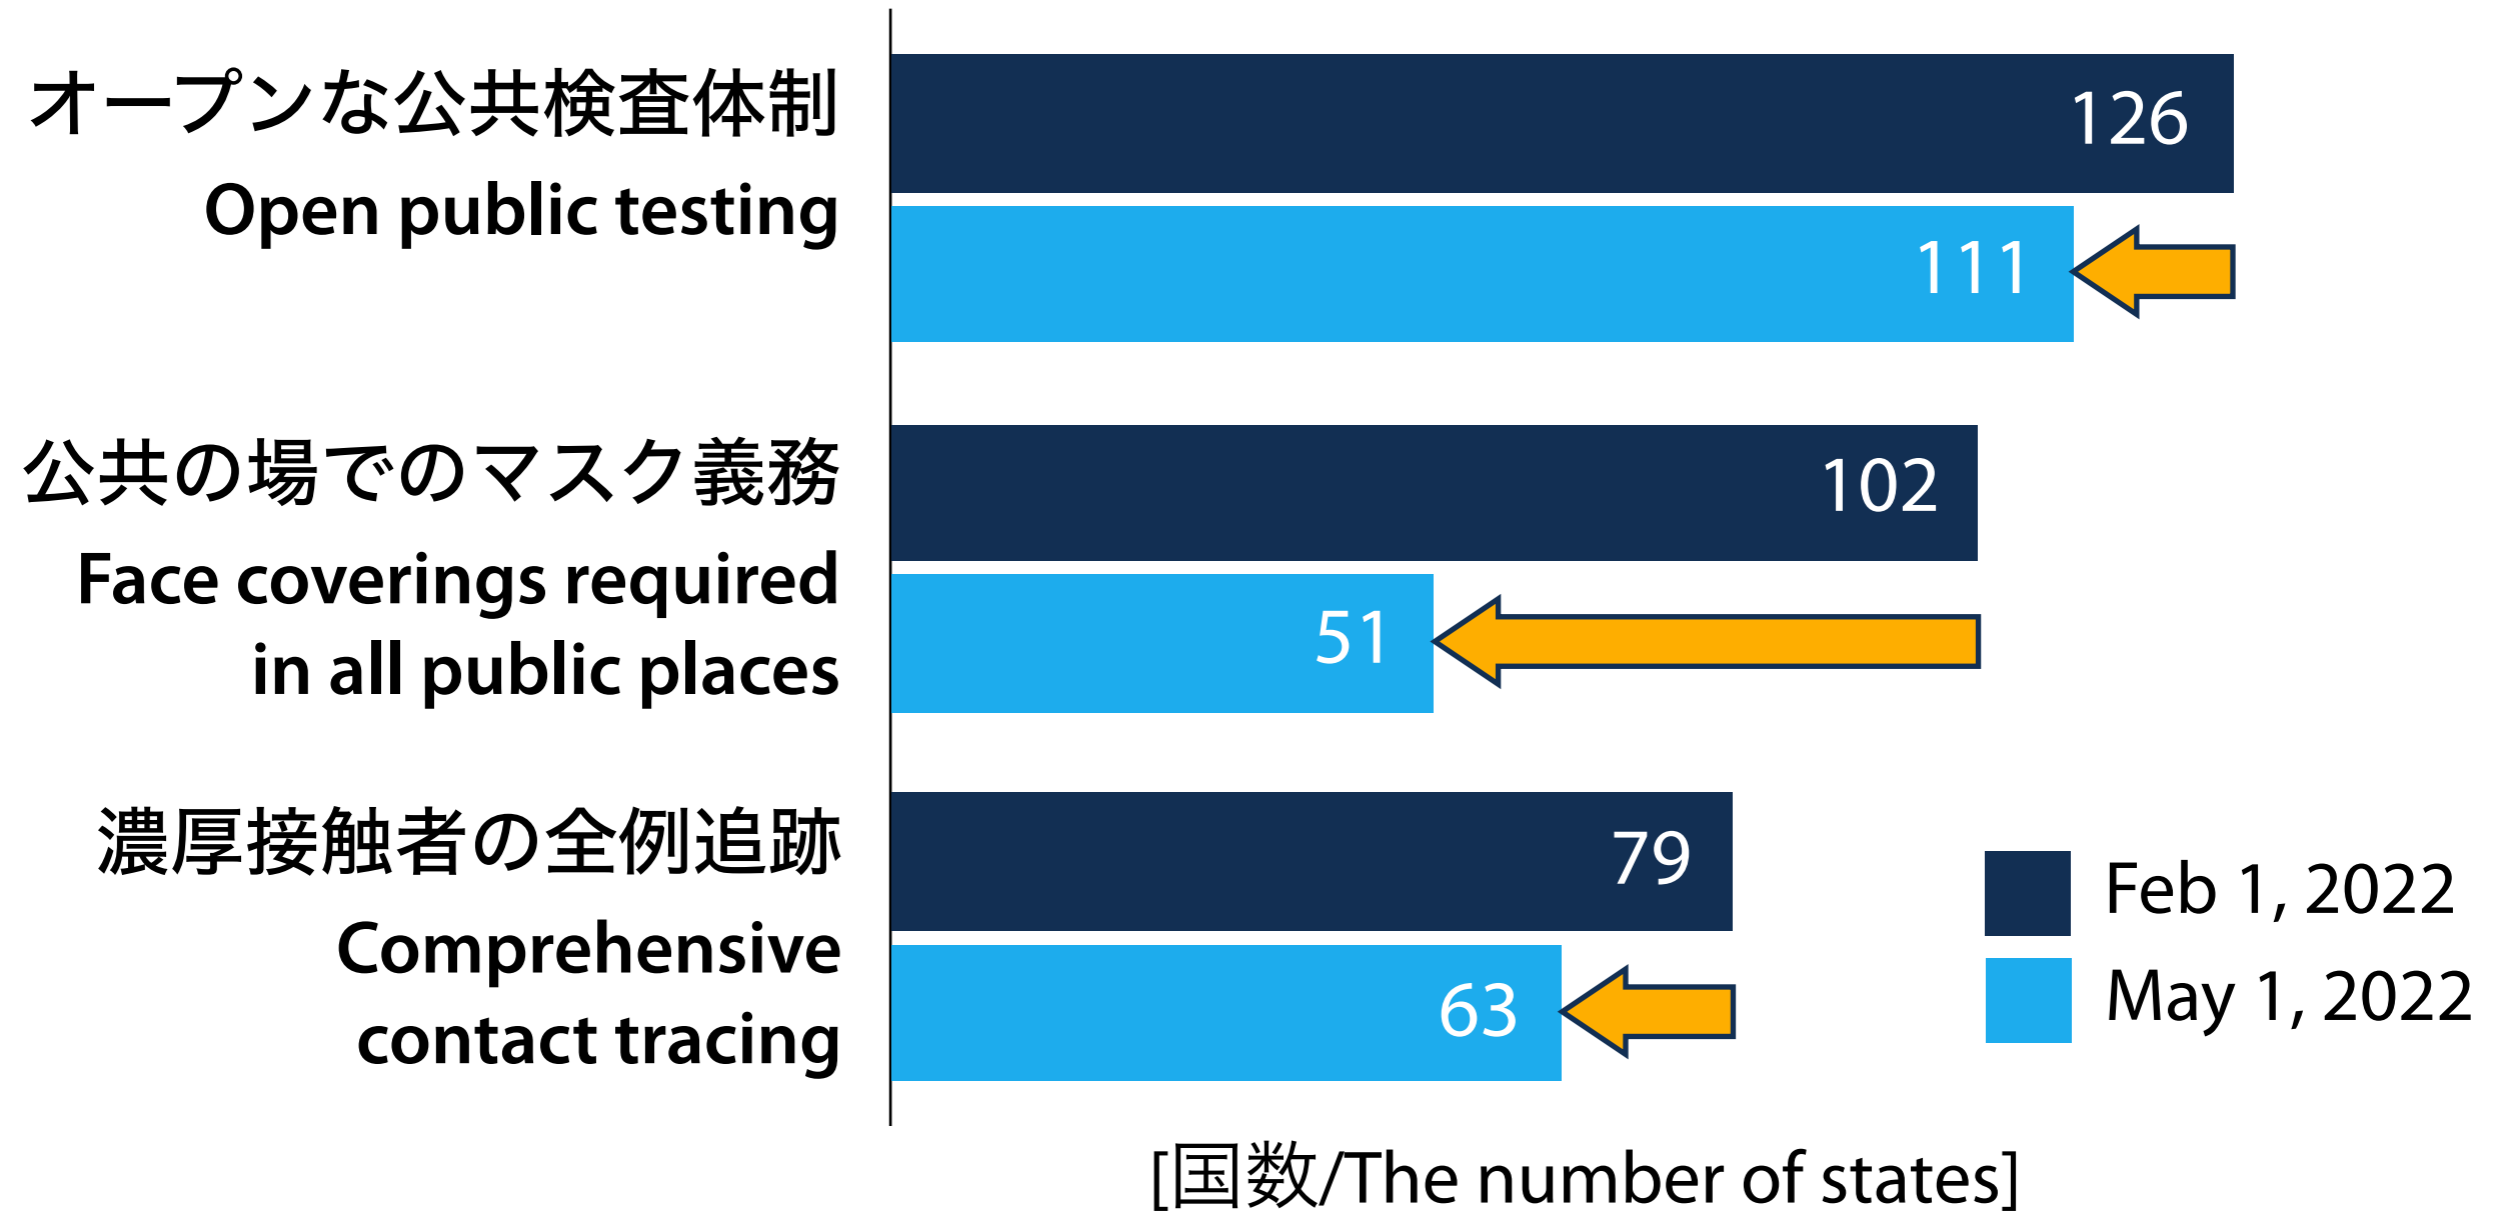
オープンな公共検査体制
Open public testing

126
111

公共の場でのマスク義務
Face coverings required in all public places

102
51

濃厚接触者の全例追跡
Comprehensive contact tracing

79
63

Feb 1, 2022
May 1, 2022

[国数/The number of states]